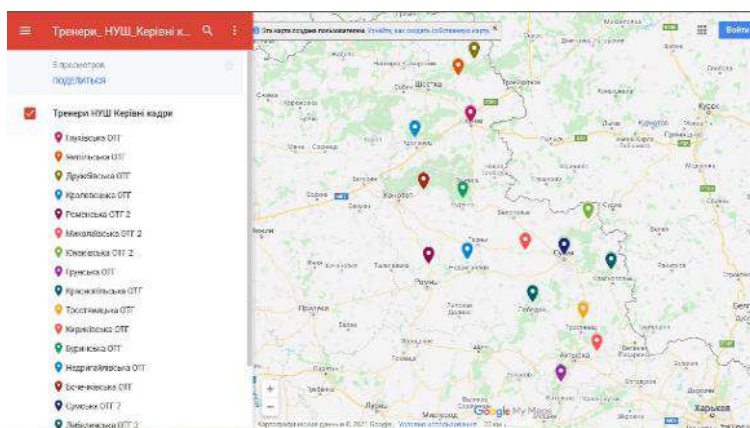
Тренери_НУШ_Керівні к...

8 просмотров
поделиться

Тренери НУШ Керівні кадри

Глухівська ОТГ
Ямпільська ОТГ
Дружбівська ОТГ
Кролевецька ОТГ
Роменська ОТГ 2
Михайлівська ОТГ 2
Юнаківська ОТГ 2
Грунська ОТГ
Краснопільська ОТГ
Тростянецька ОТГ
Керівні ОТГ
Вирівська ОТГ
Недригайлівська ОТГ
Бочечківська ОТГ
Сумська ОТГ 2
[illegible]

Эта карта создана пользователем. Узнайте, как создать собственную карту.

Войти

Шостка
Глухів
Кролевець
Конотоп
Ромни
Лебедин
Суми
Охтирка
Тростянець
Курськ
Суджа
Харків
Полтава
Миргород
Прилуки

Google My Maps
Картографические данные © 2021 Google   Условия использования   20 км